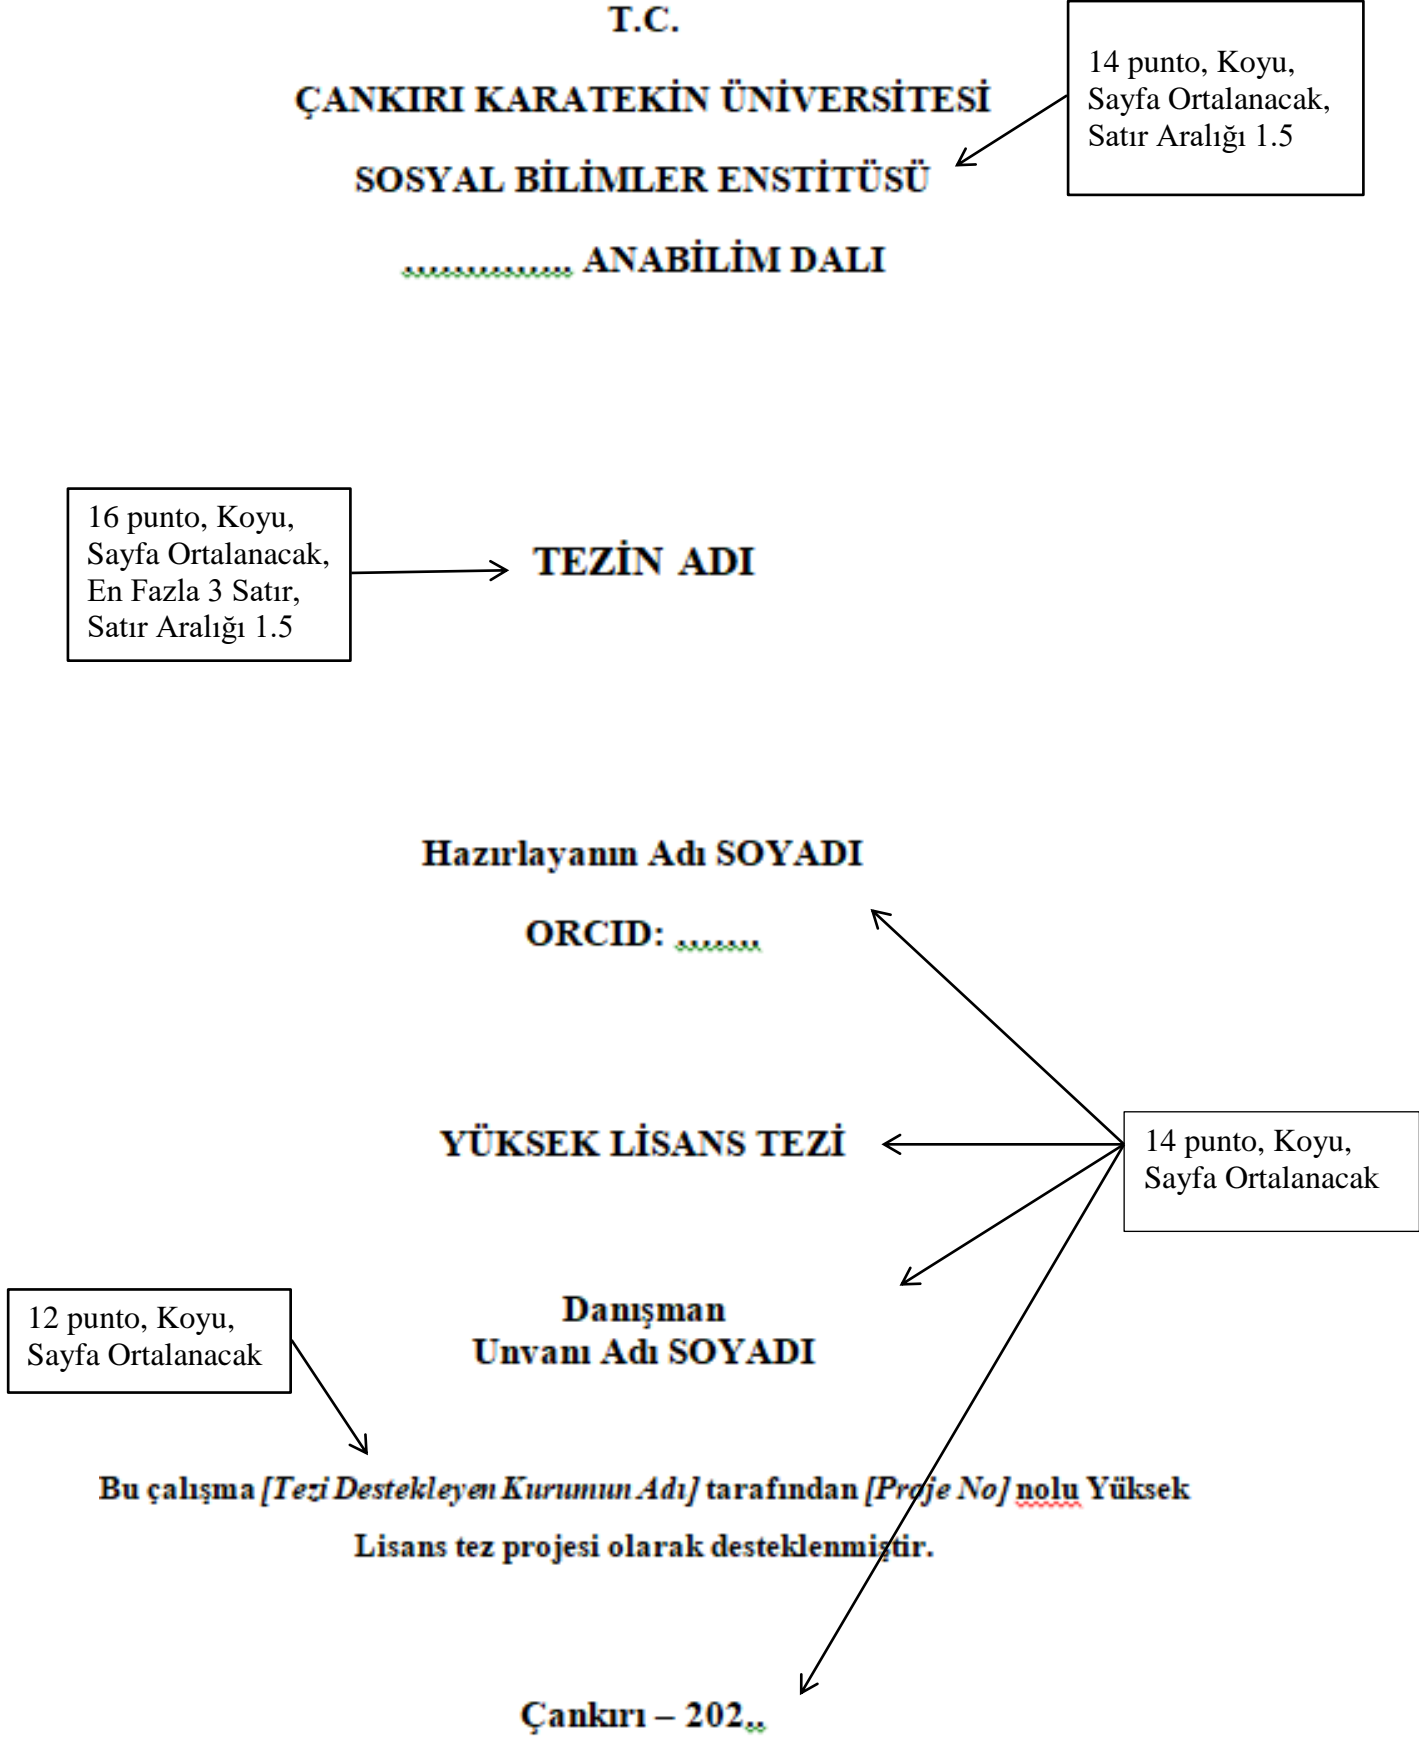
T.C.

ÇANKIRI KARATEKİN ÜNİVERSİTESİ

SOSYAL BİLİMLER ENSTİTÜSÜ

…………… ANABİLİM DALI

14 punto, Koyu, Sayfa Ortalanacak, Satır Aralığı 1.5

16 punto, Koyu, Sayfa Ortalanacak, En Fazla 3 Satır, Satır Aralığı 1.5

TEZİN ADI

Hazırlayanın Adı SOYADI

ORCID: ……..

YÜKSEK LİSANS TEZİ

14 punto, Koyu, Sayfa Ortalanacak

Danışman
Unvanı Adı SOYADI

12 punto, Koyu, Sayfa Ortalanacak

Bu çalışma *[Tezi Destekleyen Kurumun Adı]* tarafından *[Proje No]* nolu Yüksek Lisans tez projesi olarak desteklenmiştir.

Çankırı – 202..